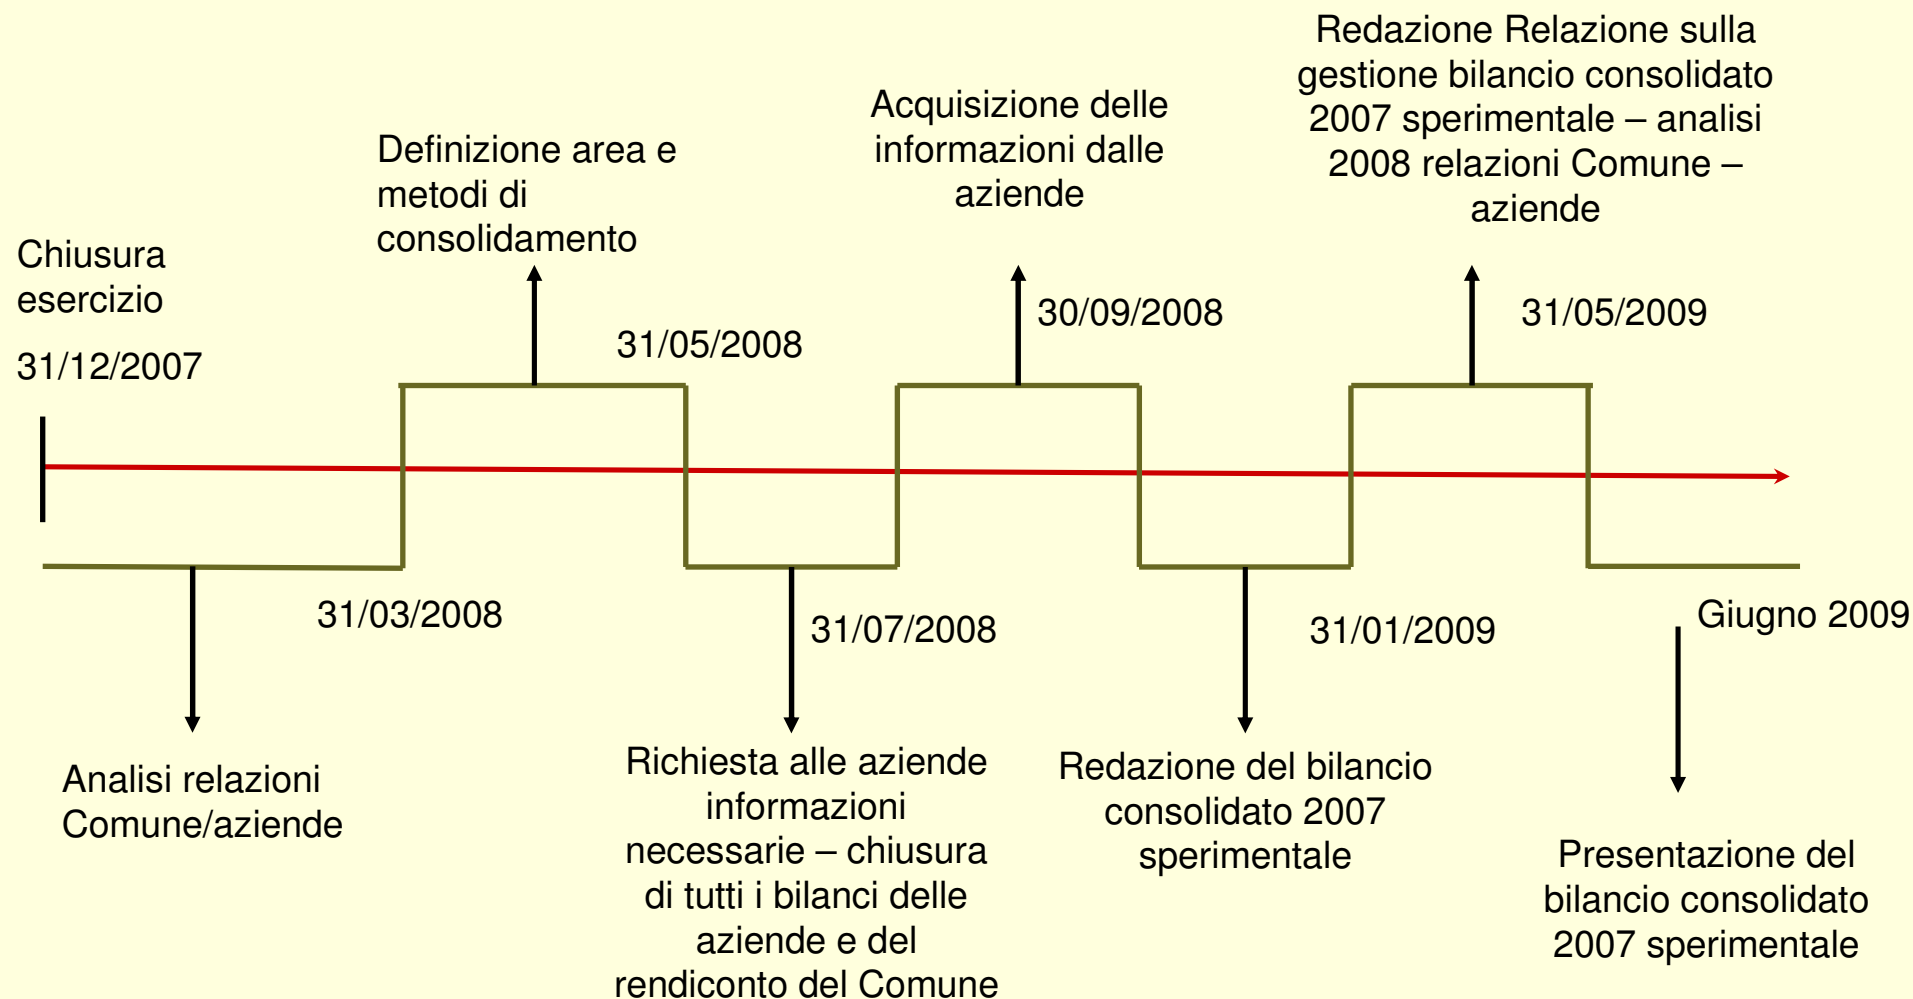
Redazione Relazione sulla gestione bilancio consolidato 2007 sperimentale – analisi 2008 relazioni Comune – aziende

Acquisizione delle informazioni dalle aziende

Definizione area e metodi di consolidamento

Chiusura esercizio

31/12/2007

31/05/2008

30/09/2008

31/05/2009

31/03/2008

31/07/2008

31/01/2009

Giugno 2009

Analisi relazioni Comune/aziende

Richiesta alle aziende informazioni necessarie – chiusura di tutti i bilanci delle aziende e del rendiconto del Comune

Redazione del bilancio consolidato 2007 sperimentale

Presentazione del bilancio consolidato 2007 sperimentale